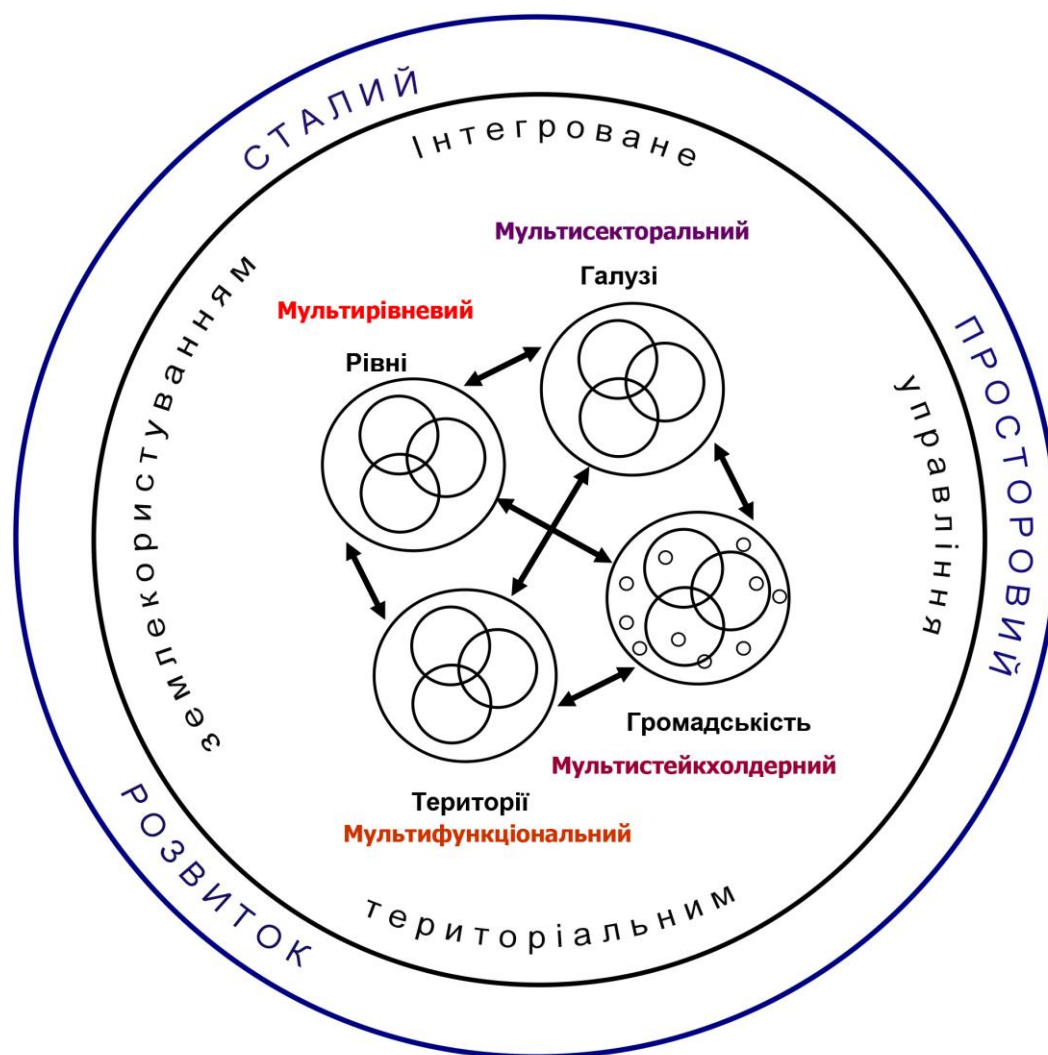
СТАЛИЙ ПРОСТОРОВИЙ РОЗВИТОК

Інтегроване управління територіальним землекористуванням

Мультисекторальний
Галузі

Мультирівневий
Рівні

Громадськість
Мультистейкхолдерний

Території
Мультифункціональний